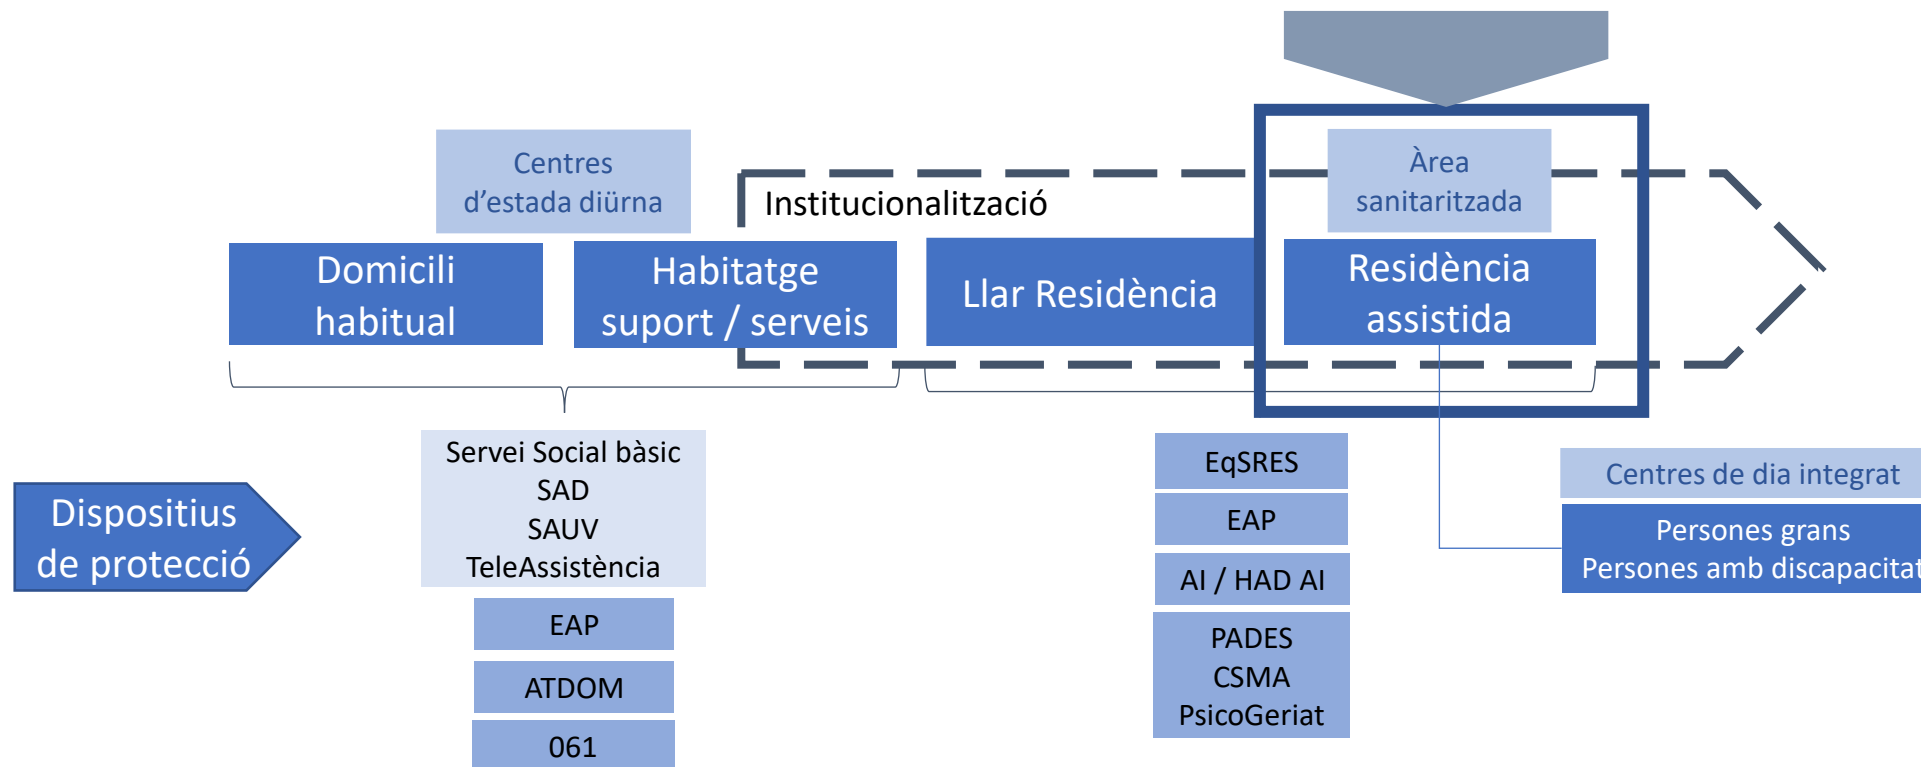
Centres d'estada diürna

Institucionalització

Àrea sanitaritzada

Domicili habitual

Habitatge suport / serveis

Llar Residència

Residència assistida

Servei Social bàsic
SAD
SAUV
TeleAssistència

EAP

ATDOM

061

EqSRES

EAP

AI / HAD AI

PADES
CSMA
PsicoGeriat

Centres de dia integrat

Persones grans
Persones amb discapacitat

Dispositius de protecció